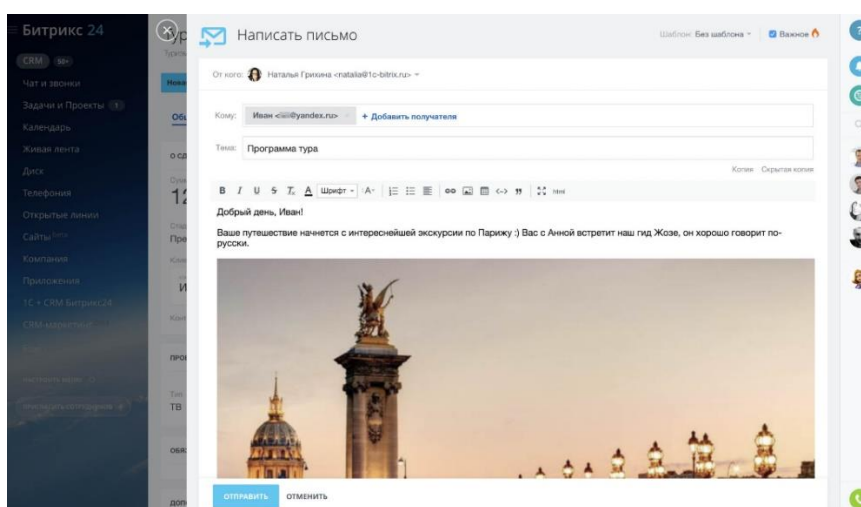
Битрикс 24
CRM 50+
Чат и звонки
Задачи и Проекты 1
Календарь
Живая лента
Диск
Телефония
Открытые линии
Сайты
Компания
Приложения
1С + CRM Битрикс24
CRM-маркетинг

Написать письмо
Шаблон: Без шаблона
Важное
От кого: Наталья Грихина <natalia@1c-bitrix.ru>
Кому: Иван <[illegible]@yandex.ru>
+ Добавить получателя
Тема: Программа тура
Копия Скрытая копия
B I U S T A Шрифт A 99 html
Добрый день, Иван!

Ваше путешествие начнется с интереснейшей экскурсии по Парижу :) Вас с Анной встретит наш гид Жозе, он хорошо говорит по-русски.

ОТПРАВИТЬ
ОТМЕНИТЬ

12
Пре
И
ТВ